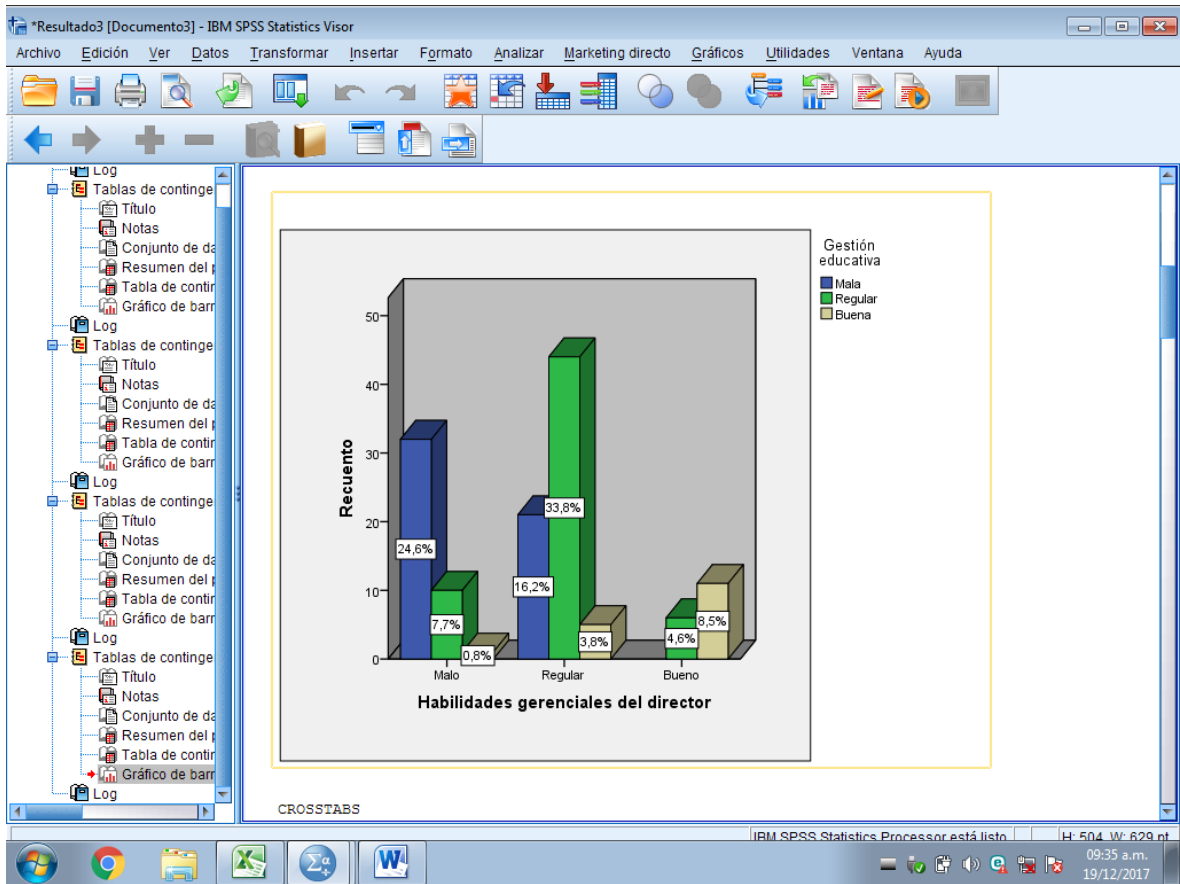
*Resultado3 [Documento3] - IBM SPSS Statistics Visor

Archivo Edición Ver Datos Transformar Insertar Formato Analizar Marketing directo Gráficos Utilidades Ventana Ayuda

Log
Tablas de continge
Título
Notas
Conjunto de da
Resumen del p
Tabla de contin
Gráfico de barr
Log
Tablas de continge
Título
Notas
Conjunto de da
Resumen del p
Tabla de contin
Gráfico de barr
Log
Tablas de continge
Título
Notas
Conjunto de da
Resumen del p
Tabla de contin
Gráfico de barr
Log
Tablas de continge
Título
Notas
Conjunto de da
Resumen del p
Tabla de contin
Gráfico de barr
Log

Gestión educativa
Mala
Regular
Buena

Recuento
50
40
30
20
10
0

24,6%
7,7%
0,8%
16,2%
33,8%
3,8%
4,6%
8,5%

Malo Regular Bueno
Habilidades gerenciales del director

CROSSTABS

IBM SPSS Statistics Processor está listo
H: 504, W: 629 pt

09:35 a.m.
19/12/2017